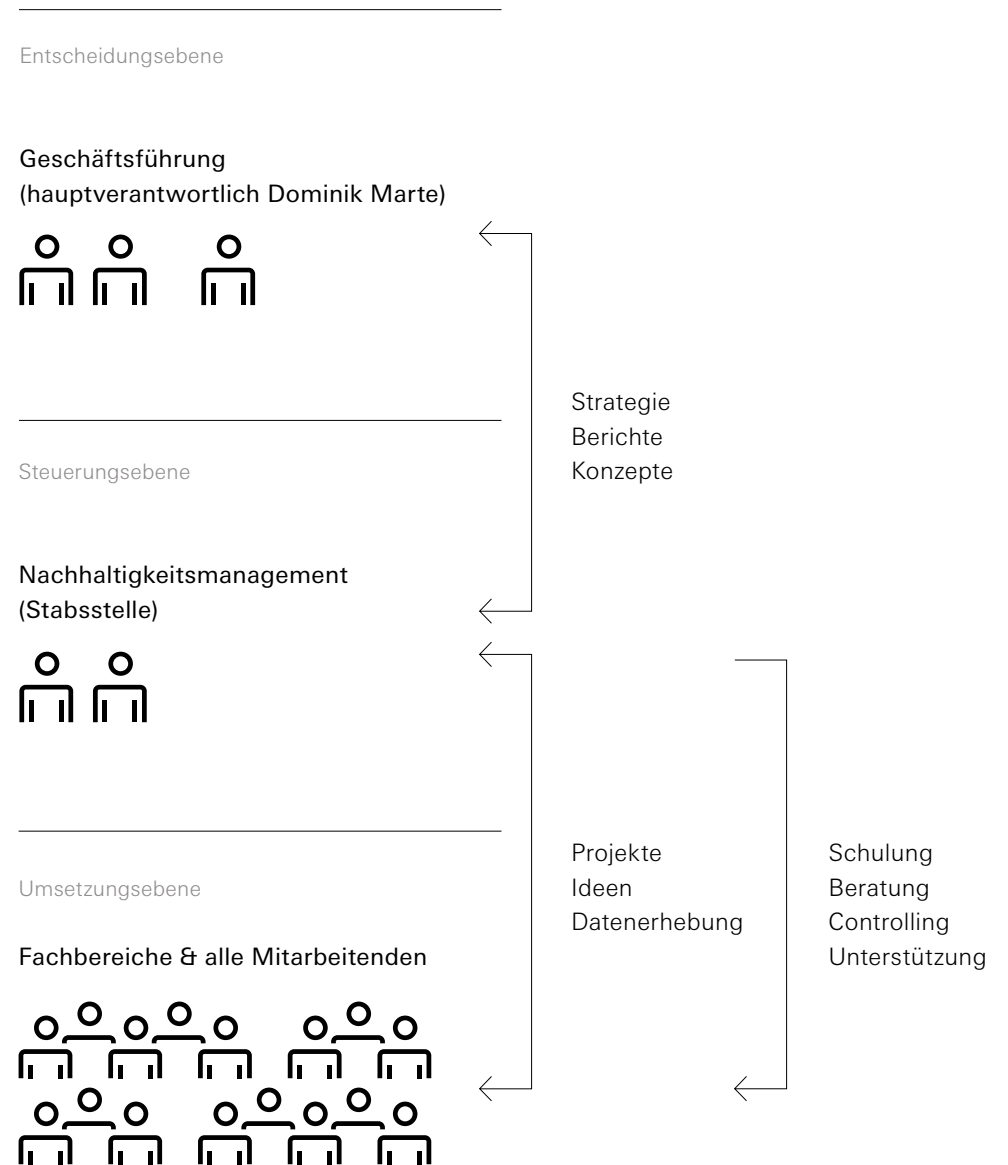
Entscheidungsebene

Geschäftsführung
(hauptverantwortlich Dominik Marte)

Strategie
Berichte
Konzepte

Steuerungsebene

Nachhaltigkeitsmanagement
(Stabsstelle)

Umsetzungsebene

Fachbereiche & alle Mitarbeitenden

Projekte
Ideen
Datenerhebung

Schulung
Beratung
Controlling
Unterstützung